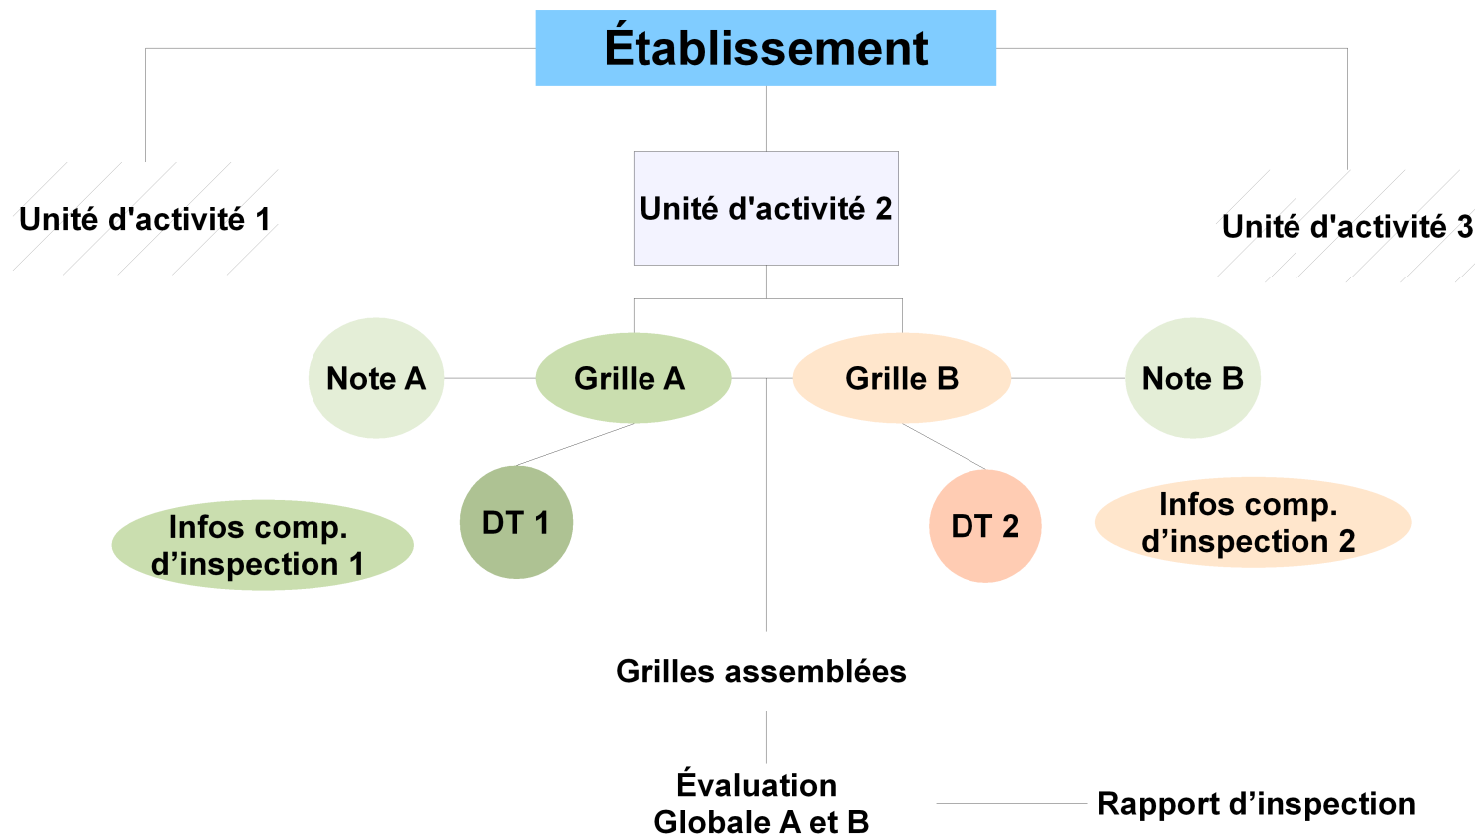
Établissement

Unité d'activité 1

Unité d'activité 2

Unité d'activité 3

Note A

Grille A

Grille B

Note B

DT 1

DT 2

Infos comp. d’inspection 1

Infos comp. d’inspection 2

Grilles assemblées

Évaluation Globale A et B

Rapport d’inspection